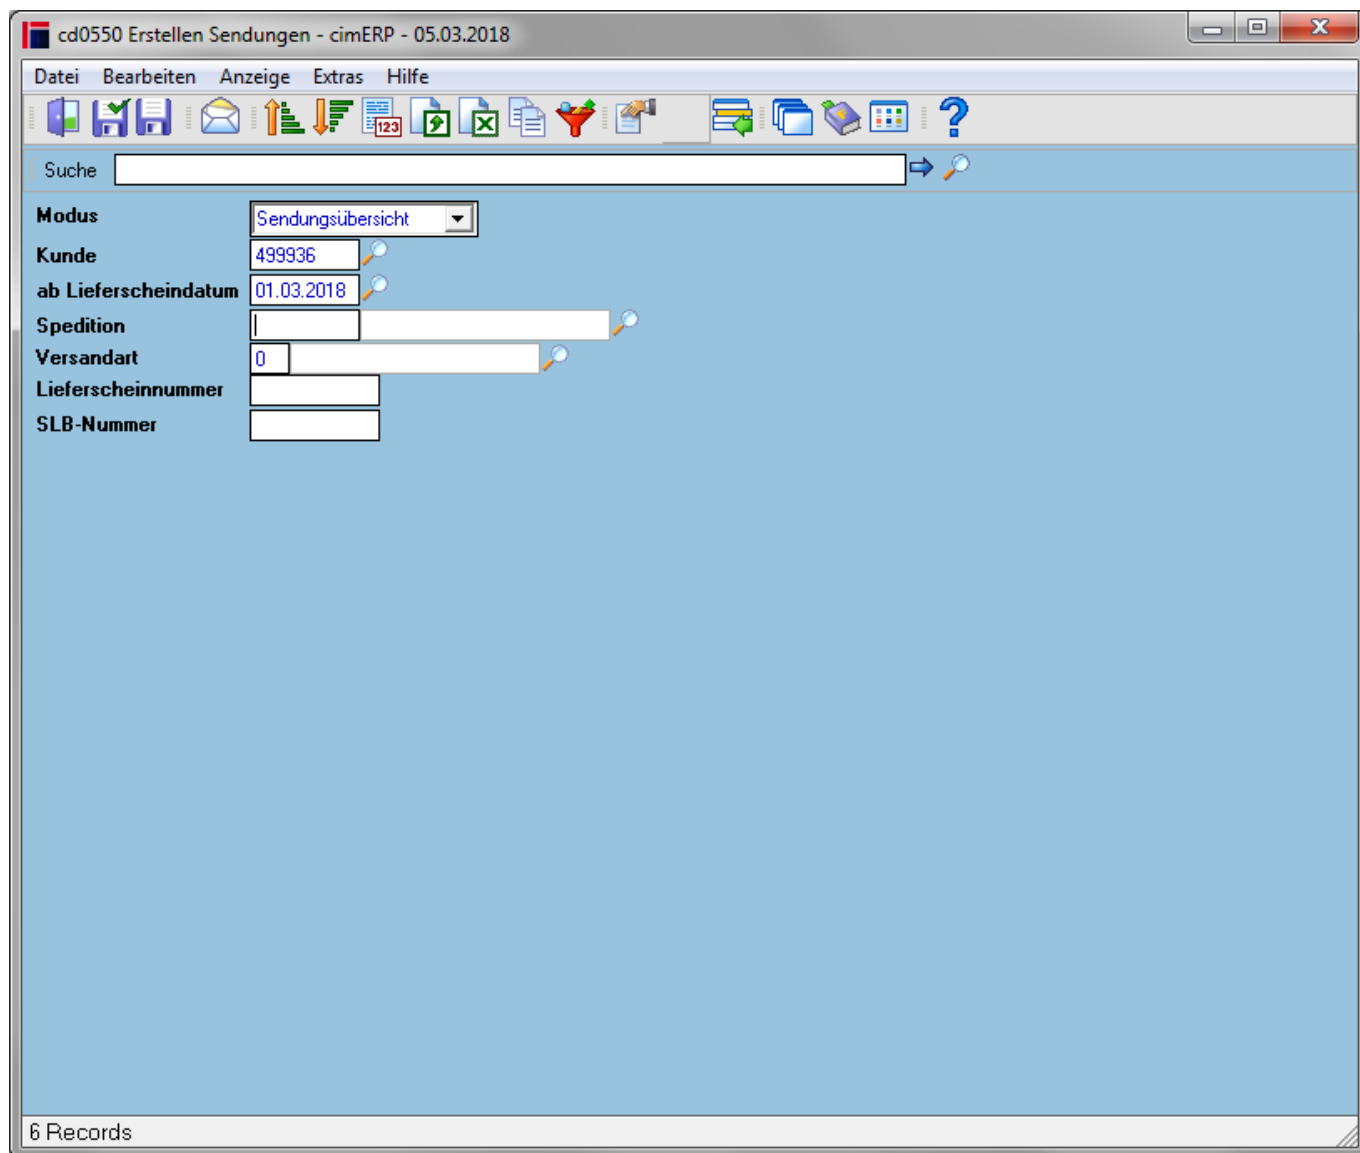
cd0550 Erstellen Sendungen - cimERP - 05.03.2018

Datei Bearbeiten Anzeige Extras Hilfe

Suche

| Modus | Sendungsübersicht |
|---|---|
| Kunde | 499936 |
| ab Lieferscheindatum | 01.03.2018 |
| Spedition | |
| Versandart | 0 |
| Lieferscheinnummer | |
| SLB-Nummer | |

6 Records